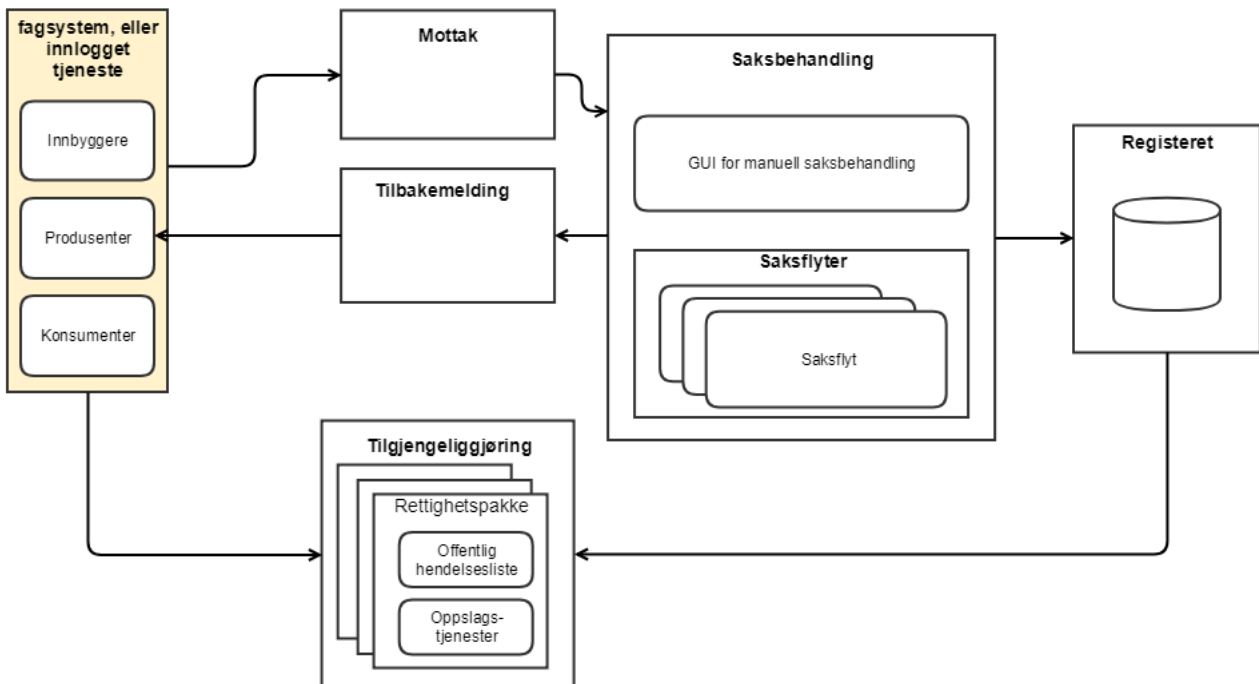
fagsystem, eller innlogget tjeneste

Innbyggere

Produsenter

Konsumenter

Mottak

Tilbakemelding

Saksbehandling

GUI for manuell saksbehandling

Saksflyter

Saksflyt

Registeret

Tilgjengeliggjøring

Rettighetspakke

Offentlig hendelsesliste

Oppslagstjenester